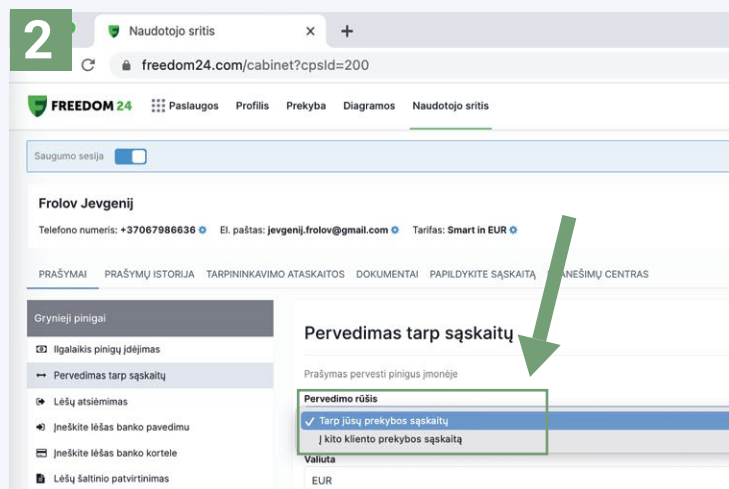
2

Naudotojo sritis ×  +

freedom24.com/cabinet?cpsId=200

FREEDOM 24  Paslaugos  Profilis  Prekyba  Diagramos  Naudotojo sritis

Saugumo sesija

Frolov Jevgenij

Telefono numeris: +37067986636  El. paštas: jevgenij.frolov@gmail.com  Tarifas: Smart in EUR

PRAŠYMAI  PRAŠYMŲ ISTORIJA  TARPININKAVIMO ATASKAITOS  DOKUMENTAI  PAPILDYKITE SĄSKAITĄ  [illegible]ANEŠIMŲ CENTRAS

Grynieji pinigai

Ilgalaikis pinigų įdėjimas

Pervedimas tarp sąskaitų

Lėšų atsiėmimas

Įneškite lėšas banko pavedimu

Įneškite lėšas banko kortele

Lėšų šaltinio patvirtinimas

Pervedimas tarp sąskaitų

Prašymas pervesti pinigus įmonėje

Pervedimo rūšis

✓ Tarp jūsų prekybos sąskaitų

Į kito kliento prekybos sąskaitą

Valiuta

EUR